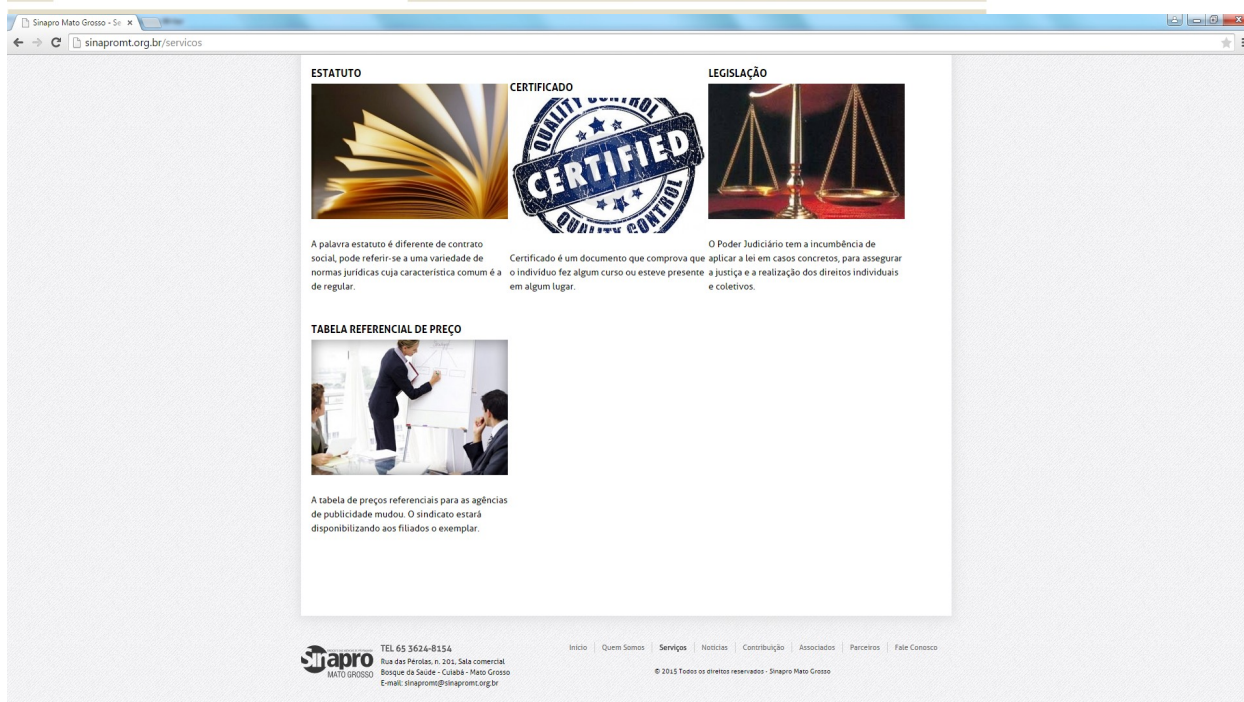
Sinapro Mato Grosso - Se ×

sinapromt.org.br/servicos

ESTATUTO

A palavra estatuto é diferente de contrato social, pode referir-se a uma variedade de normas jurídicas cuja característica comum é a de regular.

CERTIFICADO

QUALITY CONTROL
CERTIFIED
QUALITY CONTROL

Certificado é um documento que comprova que o indivíduo fez algum curso ou esteve presente em algum lugar.

LEGISLAÇÃO

O Poder Judiciário tem a incumbência de aplicar a lei em casos concretos, para assegurar a justiça e a realização dos direitos individuais e coletivos.

TABELA REFERENCIAL DE PREÇO

A tabela de preços referenciais para as agências de publicidade mudou. O sindicato estará disponibilizando aos filiados o exemplar.

Sinapro MATO GROSSO

TEL 65 3624-8154
Rua das Pérolas, n. 201, Sala comercial
Bosque da Saúde - Cuiabá - Mato Grosso
E-mail: sinapromt@sinapromt.org.br

Início | Quem Somos | Serviços | Notícias | Contribuição | Associados | Parceiros | Fale Conosco

© 2015 Todos os direitos reservados - Sinapro Mato Grosso